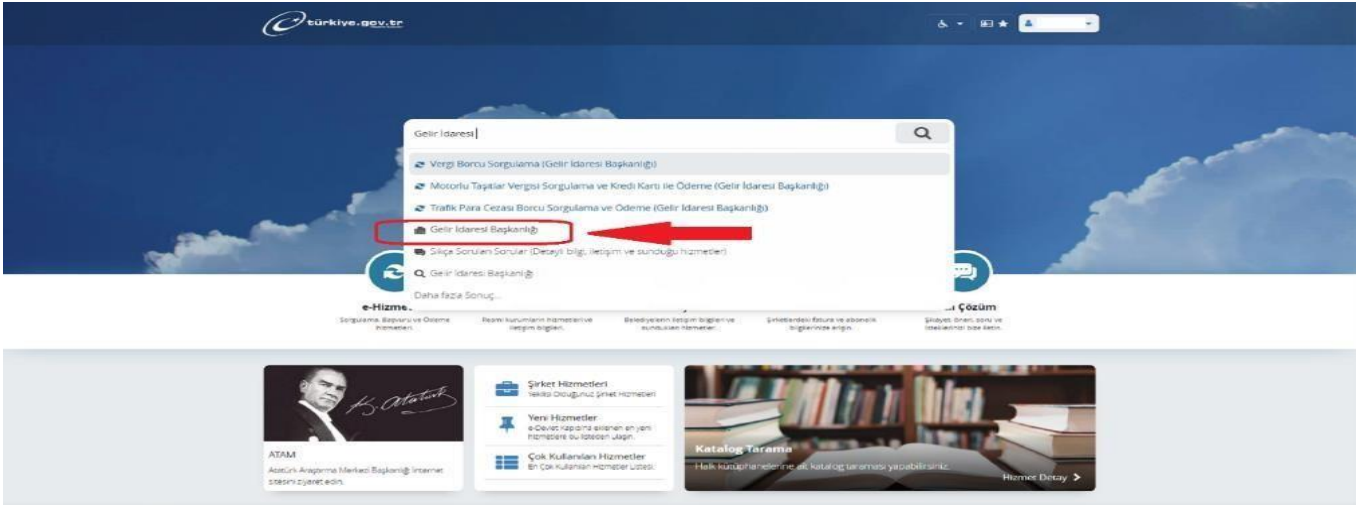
türkiye.gov.tr

Gelir İdaresi

Vergi Borcu Sorgulama (Gelir İdaresi Başkanlığı)

Motorlu Taşıtlar Vergisi Sorgulama ve Kredi Kartı ile Ödeme (Gelir İdaresi Başkanlığı)

Trafik Para Cezası Borcu Sorgulama ve Ödeme (Gelir İdaresi Başkanlığı)

Gelir İdaresi Başkanlığı

Sıkça Sorulan Sorular (Detaylı bilgi, iletişim ve sunduğu hizmetler)

Gelir İdaresi Başkanlığı

Daha fazla Sonuç...

e-Hizmet

Sorgulama, Başvuru ve Ödeme Hizmetleri

Resmi kurumların hizmetleri ve iletişim bilgileri

Belediyelerin iletişim bilgileri ve sundukları hizmetler

Şirketlerdeki fatura ve abonelik bilgilerinize erişin

Çözüm

Şikayet, öneri, soru ve isteklerinizi bize iletin.

K. Atatürk

ATAM

Atatürk Araştırma Merkezi Başkanlığı internet sitesini ziyaret edin.

Şirket Hizmetleri

Yetkili Olduğunuz Şirket Hizmetleri

Yeni Hizmetler

e-Devlet Kapısına eklenen en yeni hizmetlere bu listeden ulaşın.

Çok Kullanılan Hizmetler

En Çok Kullanılan Hizmetler Listesi

Katalog Tarama

Halk kütüphanelerine ait katalog taraması yapabilirsiniz.

Hizmet Detay